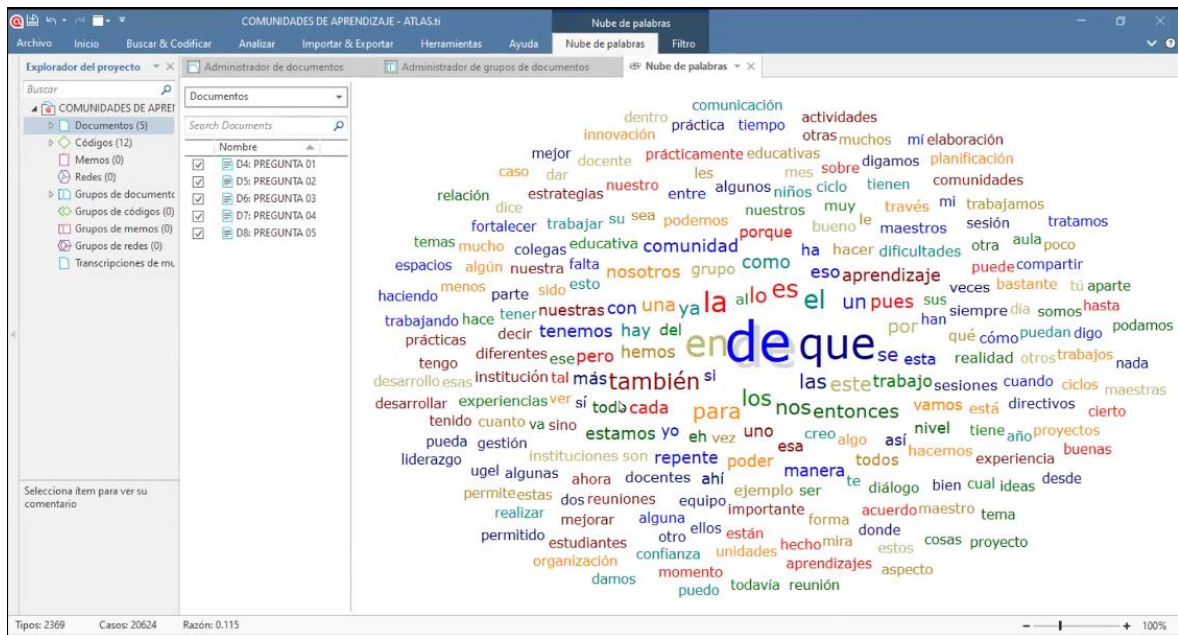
COMUNIDADES DE APRENDIZAJE - ATLAS.ti

Nube de palabras

Archivo Inicio Buscar & Codificar Analizar Importar & Exportar Herramientas Ayuda Nube de palabras Filtro

Explorador del proyecto

Buscar

COMUNIDADES DE APREI
Documentos (5)
Códigos (12)
Memos (0)
Redes (0)
Grupos de documento
Grupos de códigos (0)
Grupos de memos (0)
Grupos de redes (0)
Transcripciones de mu

Selecciona ítem para ver su comentario

Administrador de documentos
Administrador de grupos de documentos
Nube de palabras

Documentos

Search Documents

Nombre
D4: PREGUNTA 01
D5: PREGUNTA 02
D6: PREGUNTA 03
D7: PREGUNTA 04
D8: PREGUNTA 05

comunicación dentro práctica tiempo actividades innovación otras muchos mi elaboración mejor docente prácticamente educativas planificación caso dar les mes sobre digamos relación estrategias nuestro entre algunos niños ciclo tienen comunidades dice muy través mi trabajamos fortalecer trabajar su sea podemos nuestros bueno le maestros sesión tratamos temas mucho colegas educativa comunidad porque ha hacer dificultades otra aula poco espacios algún nuestra falta nosotros grupo como eso aprendizaje puede compartir haciendo menos parte sido esto al lo es el un pues sus veces bastante tú aparte trabajando hace tener nuestras con una ya la siempre día somos hasta prácticas decir tenemos hay del en de que por han qué cómo puedan digo podamos tengo diferentes ese pero hemos se esta realidad otros trabajos nada desarrollo esas institución tal más también si las este trabajo sesiones cuando ciclos maestras desarrollar experiencias ver sí todo cada para los nos entonces vamos está directivos cierto tenido cuanto va sino estamos yo eh vez uno esa creo algo así nivel tiene año proyectos pueda gestión instituciones son repente poder todos hacemos experiencia buenas liderazgo ugel algunas ahora docentes ahí manera te diálogo bien cual ideas desde permite estas dos reuniones equipo ejemplo ser realizar mejorar alguna importante forma acuerdo maestro tema permitido otro ellos están donde estudiantes confianza unidades hecho mira estos cosas proyecto organización aprendizajes aspecto momento damos puedo todavía reunión

Tipos: 2369 Casos: 20624 Razón: 0.115

100%